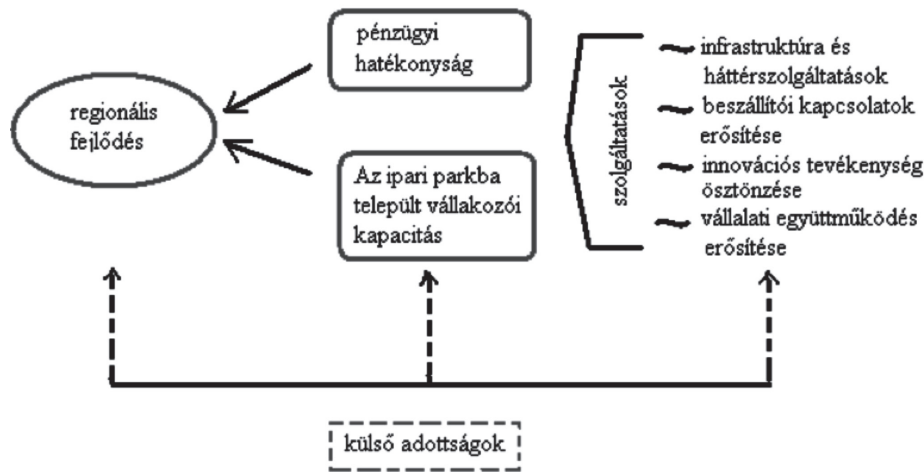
pénzügyi hatékonyság

regionális fejlődés

Az ipari parkba települt vállakozói kapacitás

szolgáltatások

infrastruktúra és háttérszolgáltatások

beszállítói kapcsolatok erősítése

innovációs tevékenység ösztönzése

vállalati együttműködés erősítése

külső adottságok